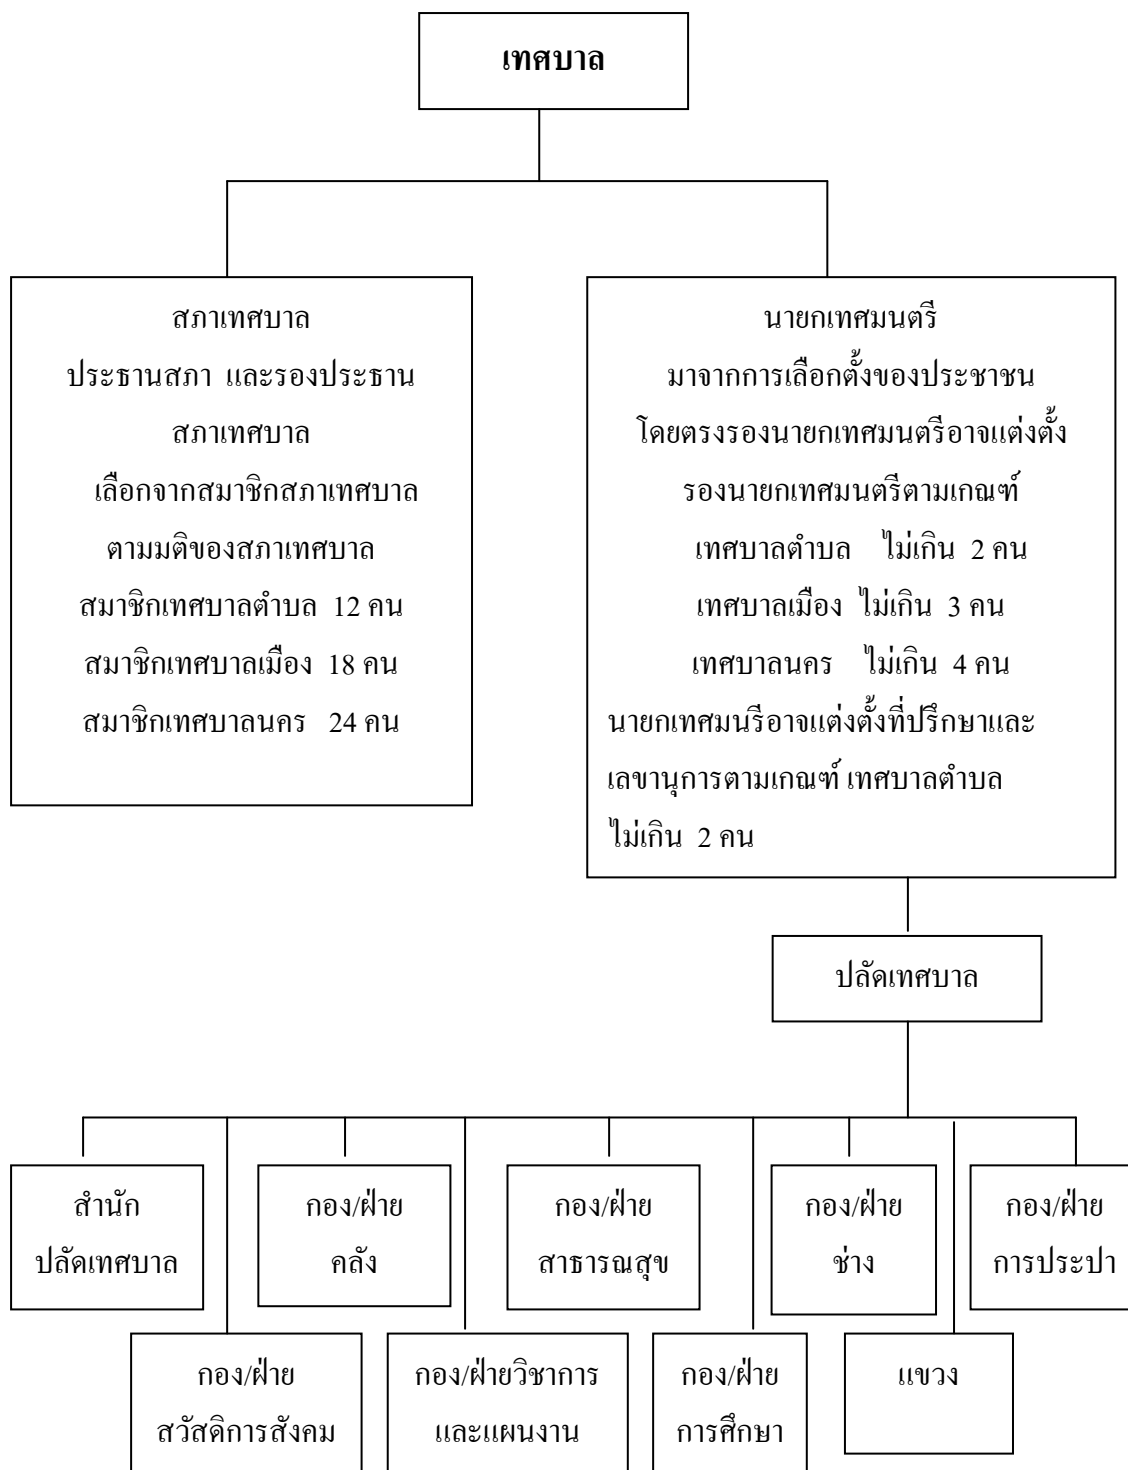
เทศบาล

สภาเทศบาล
ประธานสภา และรองประธานสภาเทศบาล
เลือกจากสมาชิกสภาเทศบาล
ตามมติของสภาเทศบาล
สมาชิกเทศบาลตำบล 12 คน
สมาชิกเทศบาลเมือง 18 คน
สมาชิกเทศบาลนคร 24 คน

นายกเทศมนตรี
มาจากการเลือกตั้งของประชาชน
โดยตรงรองนายกเทศมนตรีอาจแต่งตั้ง
รองนายกเทศมนตรีตามเกณฑ์
เทศบาลตำบล ไม่เกิน 2 คน
เทศบาลเมือง ไม่เกิน 3 คน
เทศบาลนคร ไม่เกิน 4 คน
นายกเทศมนรีอาจแต่งตั้งที่ปรึกษาและเลขานุการตามเกณฑ์ เทศบาลตำบล ไม่เกิน 2 คน

ปลัดเทศบาล

สำนัก
ปลัดเทศบาล

กอง/ฝ่าย
คลัง

กอง/ฝ่าย
สาธารณสุข

กอง/ฝ่าย
ช่าง

กอง/ฝ่าย
การประปา

กอง/ฝ่าย
สวัสดิการสังคม

กอง/ฝ่ายวิชาการ
และแผนงาน

กอง/ฝ่าย
การศึกษา

แขวง